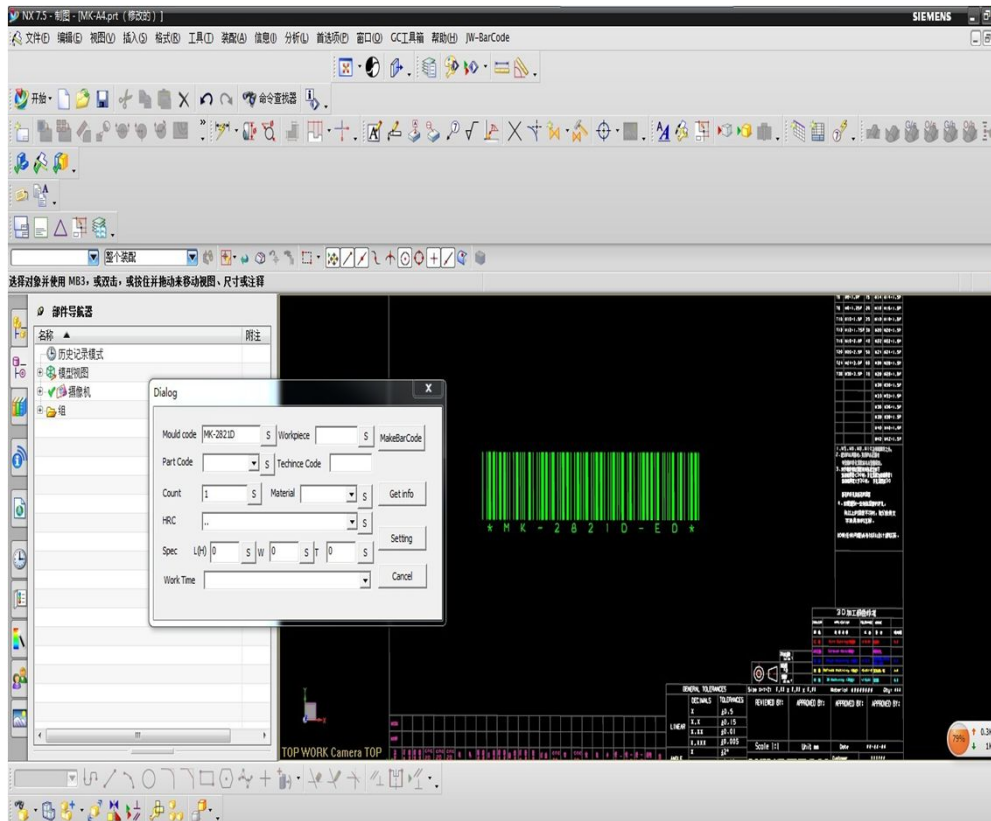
NX 7.5 - 制图 - [MK-A4.prt（修改的）]
SIEMENS

文件(F) 编辑(E) 视图(V) 插入(S) 格式(R) 工具(T) 装配(A) 信息(I) 分析(L) 首选项(P) 窗口(O) GC工具箱 帮助(H) JW-BarCode

开始· 命令查找器

整个装配

选择对象并使用 MB3，或双击，或按住并拖动来移动视图、尺寸或注释

部件导航器
名称 ▲
附注
历史记录模式
模型视图
摄像机
组

Dialog
X
Mould code MK-2821D S Workpiece S MakeBarCode
Part Code S Techince Code
Count 1 S Material S Get info
HRC .. S
Spec L(H) 0 S W 0 S T 0 S Setting
Work Time Cancel

* M K - 2 8 2 1 D - E D *

TOP WORK Camera TOP

GENERAL TOLERANCES
DECIMALS TOLERANCES
X ±0.5
X.X ±0.15
LINEAR X.XX ±0.01
X.XXX ±0.005
REVIEWED BY: APPROVED BY: APPROVED BY: APPROVED BY:
Scale 1:1 Unit mm Date

79%